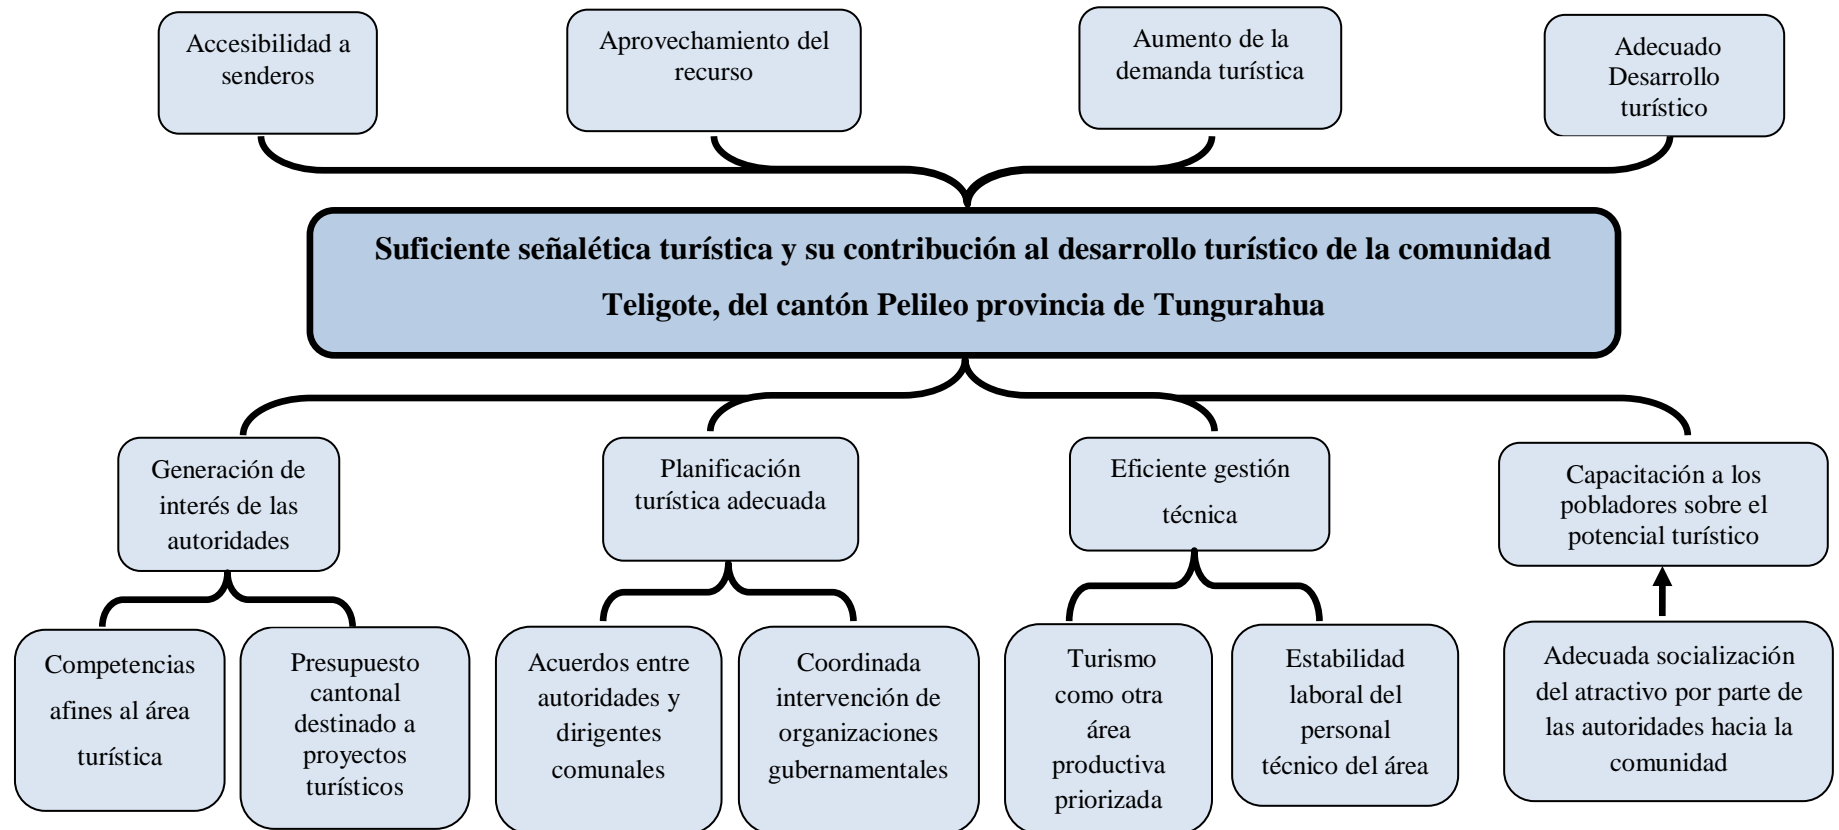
Accesibilidad a senderos

Aprovechamiento del recurso

Aumento de la demanda turística

Adecuado Desarrollo turístico

Suficiente señalética turística y su contribución al desarrollo turístico de la comunidad Teligote, del cantón Pelileo provincia de Tungurahua

Generación de interés de las autoridades

Planificación turística adecuada

Eficiente gestión técnica

Capacitación a los pobladores sobre el potencial turístico

Competencias afines al área turística

Presupuesto cantonal destinado a proyectos turísticos

Acuerdos entre autoridades y dirigentes comunales

Coordinada intervención de organizaciones gubernamentales

Turismo como otra área productiva priorizada

Estabilidad laboral del personal técnico del área

Adecuada socialización del atractivo por parte de las autoridades hacia la comunidad